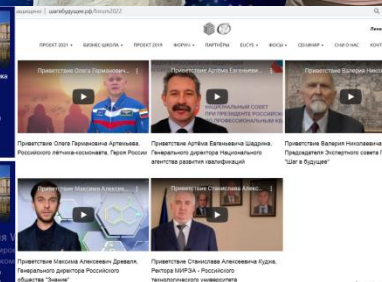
защищено | шагвбудущее.рф/forum2022

Личн

ПРОЕКТ 2021 ▾ БИЗНЕС-ШКОЛА ▾ ПРОЕКТ 2019 ФОРУМ ▾ ПАРТНЕРЫ ELCYS ▾ ФОСЫ ▾ СЕМИНАР ▾ СМИ О НАС КОНТАКТ

Приветствие Олега Германовича Артемьева...

Приветствие Артёма Евгеньевича...

НАЦИОНАЛЬНЫЙ СОВЕТ ПРИ ПРЕЗИДЕНТЕ РОССИЙСКОЙ ПО ПРОФЕССИОНАЛЬНЫМ КВАЛ

Приветствие Валерия Никол...

Приветствие Олега Германовича Артемьева, Российского лётчика-космонавта, Героя России

Приветствие Артёма Евгеньевича Шадрина, Генерального директора Национального агентства развития квалификаций

Приветствие Валерия Николаевича Председателя Экспертного совета "Шаг в будущее"

Приветствие Максима Алексеевича...

Приветствие Станислава Алексе...

Приветствие Максима Алексеевича Древаля, Генерального директора Российского общества "Знание"

Приветствие Станислава Алексеевича Кудж, Ректора МИРЭА - Российского технологического университета